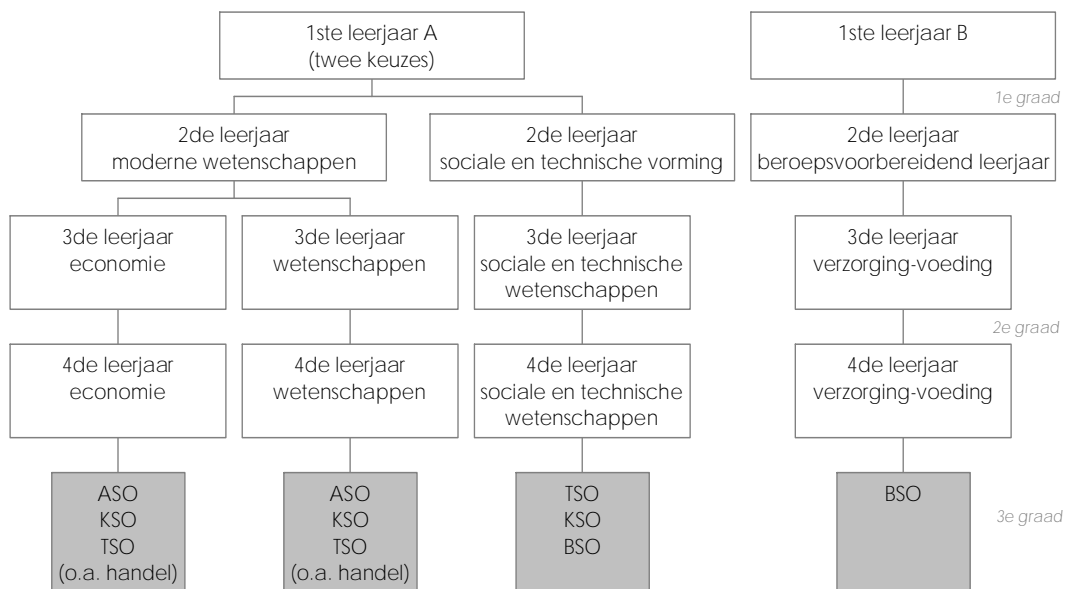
1ste leerjaar A
(twee keuzes)

1ste leerjaar B

1e graad

2de leerjaar
moderne wetenschappen

2de leerjaar
sociale en technische vorming

2de leerjaar
beroepsvoorbereidend leerjaar

3de leerjaar
economie

3de leerjaar
wetenschappen

3de leerjaar
sociale en technische wetenschappen

3de leerjaar
verzorging-voeding

2e graad

4de leerjaar
economie

4de leerjaar
wetenschappen

4de leerjaar
sociale en technische wetenschappen

4de leerjaar
verzorging-voeding

ASO
KSO
TSO
(o.a. handel)

ASO
KSO
TSO
(o.a. handel)

TSO
KSO
BSO

BSO

3e graad